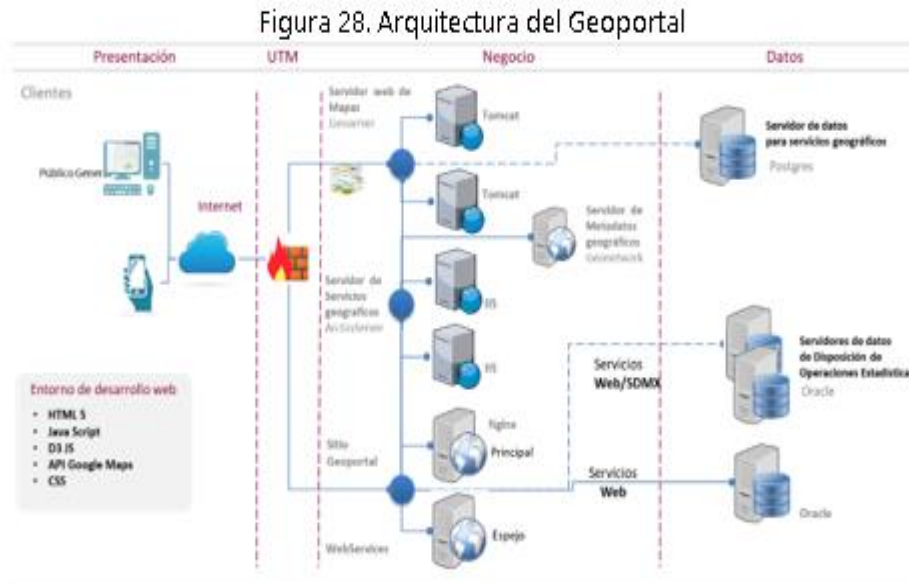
Figura 28. Arquitectura del Geoportal

Presentación | UTM | Negocio | Datos

Clientes

Público General

Internet

Servidor web de Mapas Geoserver

Tomcat

Tomcat

Servidor de Metadatos geográficos Geonetwork

Servidor de datos para servicios geográficos

Postgres

Servidor de Servicios geográficos ArcGisServer

IIS

IIS

Servicios Web/SDMX

Servidores de datos de Disposición de Operaciones Estadística

Oracle

Sitio Geoportal

Página Principal

Servicios Web

Oracle

Espejo

WebServices

Entorno de desarrollo web
- HTML 5
- Java Script
- D3 JS
- API Google Maps
- CSS